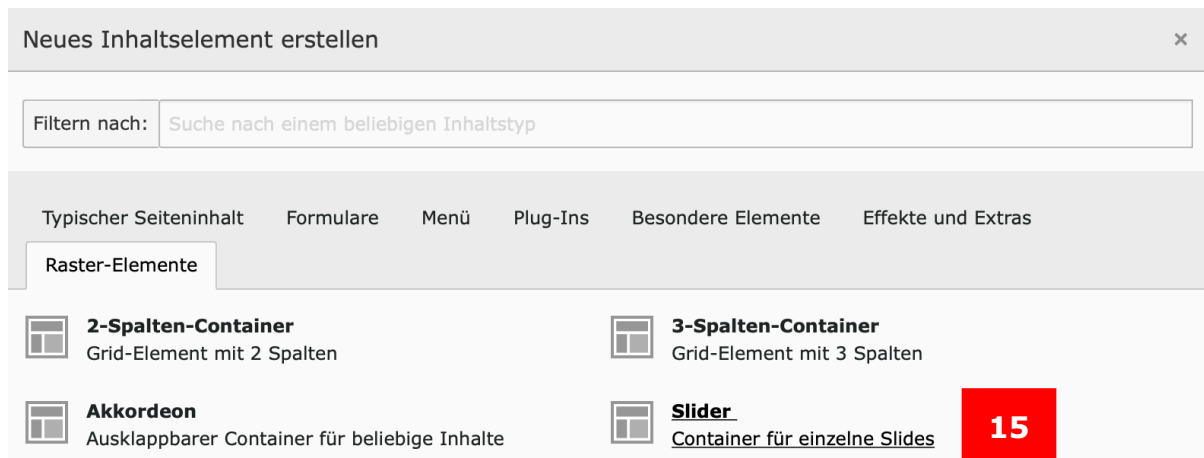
Neues Inhaltselement erstellen

×

Filtern nach: Suche nach einem beliebigen Inhaltstyp

Typischer Seiteninhalt Formulare Menü Plug-Ins Besondere Elemente Effekte und Extras

Raster-Elemente

**2-Spalten-Container**
Grid-Element mit 2 Spalten

**3-Spalten-Container**
Grid-Element mit 3 Spalten

**Akkordeon**
Ausklappbarer Container für beliebige Inhalte

**Slider**
Container für einzelne Slides

15